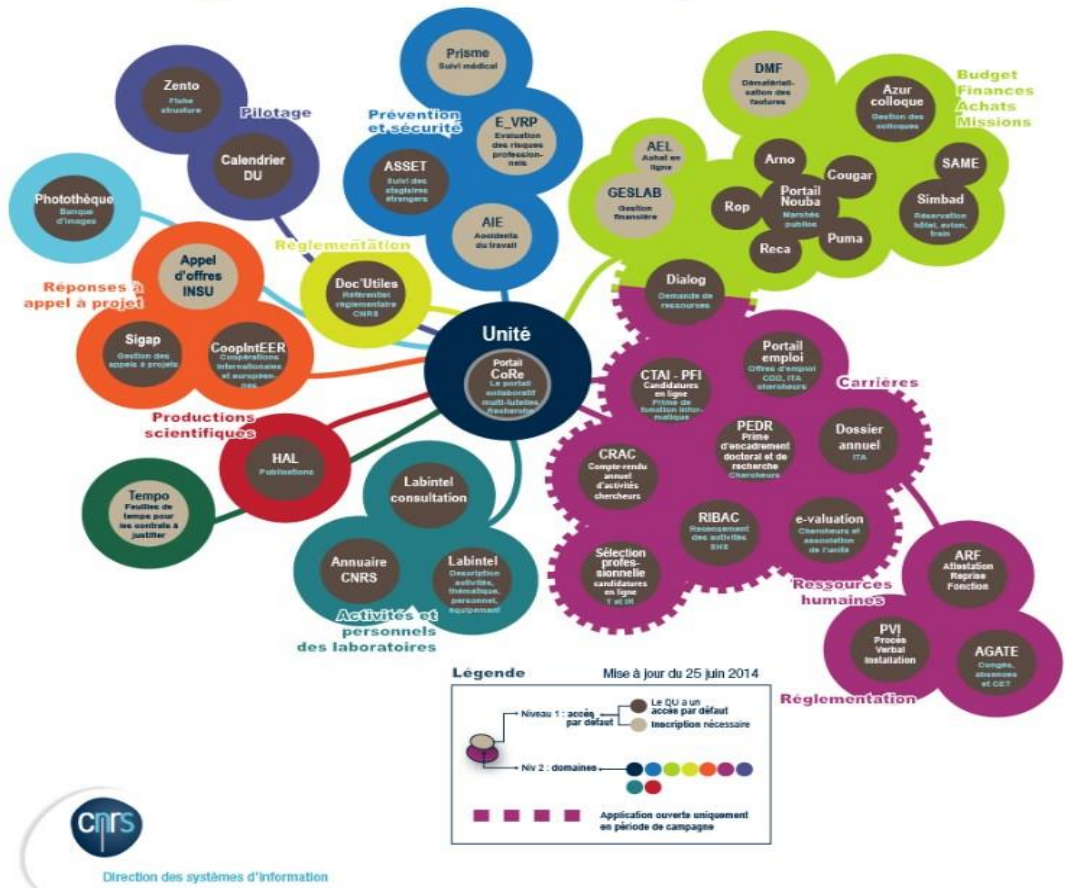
Zento
Fiche structure

Pilotage

Calendrier DU

Prisme
Suivi médical

Prévention et sécurité

E_VRP
Evaluation des risques professionnels

ASSET
Suivi des stagiaires étrangers

AIE
Accidents du travail

DMF
Dématérialisation des factures

Azur colloque
Gestion des colloques

Budget Finances Achats Missions

AEL
Achat en ligne

GESLAB
Gestion financière

Arno

Cougar

SAME

Portail Nouba
Marchés publics

Rop

Simbad
Réservation hôtel, avion, train

Reca

Puma

Photothèque
Banque d'images

Appel d'offres INSU

Réglementation

Doc'Utiles
Référentiel réglementaire CNRS

Réponses à appel à projet

Sigap
Gestion des appels à projets

CoopIntEER
Coopérations internationales et européennes

Unité

Portail CoRe
Le portail collaboratif multi-tutelles Recherche

Dialog
Demande de ressources

Portail emploi
Offres d'emploi CDD, ITA chercheurs

CTAI - PFI
Candidatures en ligne
Prime de fonction informatique

Carrières

Productions scientifiques

HAL
Publications

PEDR
Prime d'encadrement doctoral et de recherche
Chercheurs

Dossier annuel
ITA

CRAC
Compte-rendu annuel d'activités chercheurs

Tempo
Feuilles de temps pour les contrats à justifier

Labintel consultation

RIBAC
Recensement des activités SHS

e-valuation
Chercheurs et association de l'unité

Sélection professionnelle
candidatures en ligne T et IR

ARF
Attestation Reprise Fonction

Annuaire CNRS

Labintel
Description activités, thématique, personnel, équipement

Ressources humaines

Activités et personnels des laboratoires

PVI
Procès Verbal Installation

AGATE
Congés, absences et CET

Réglementation

Légende

Mise à jour du 25 juin 2014

Niveau 1 : accès par défaut
Le DU a un accès par défaut
Inscription nécessaire

Niv 2 : domaines

Application ouverte uniquement en période de campagne

cnrs

Direction des systèmes d'information